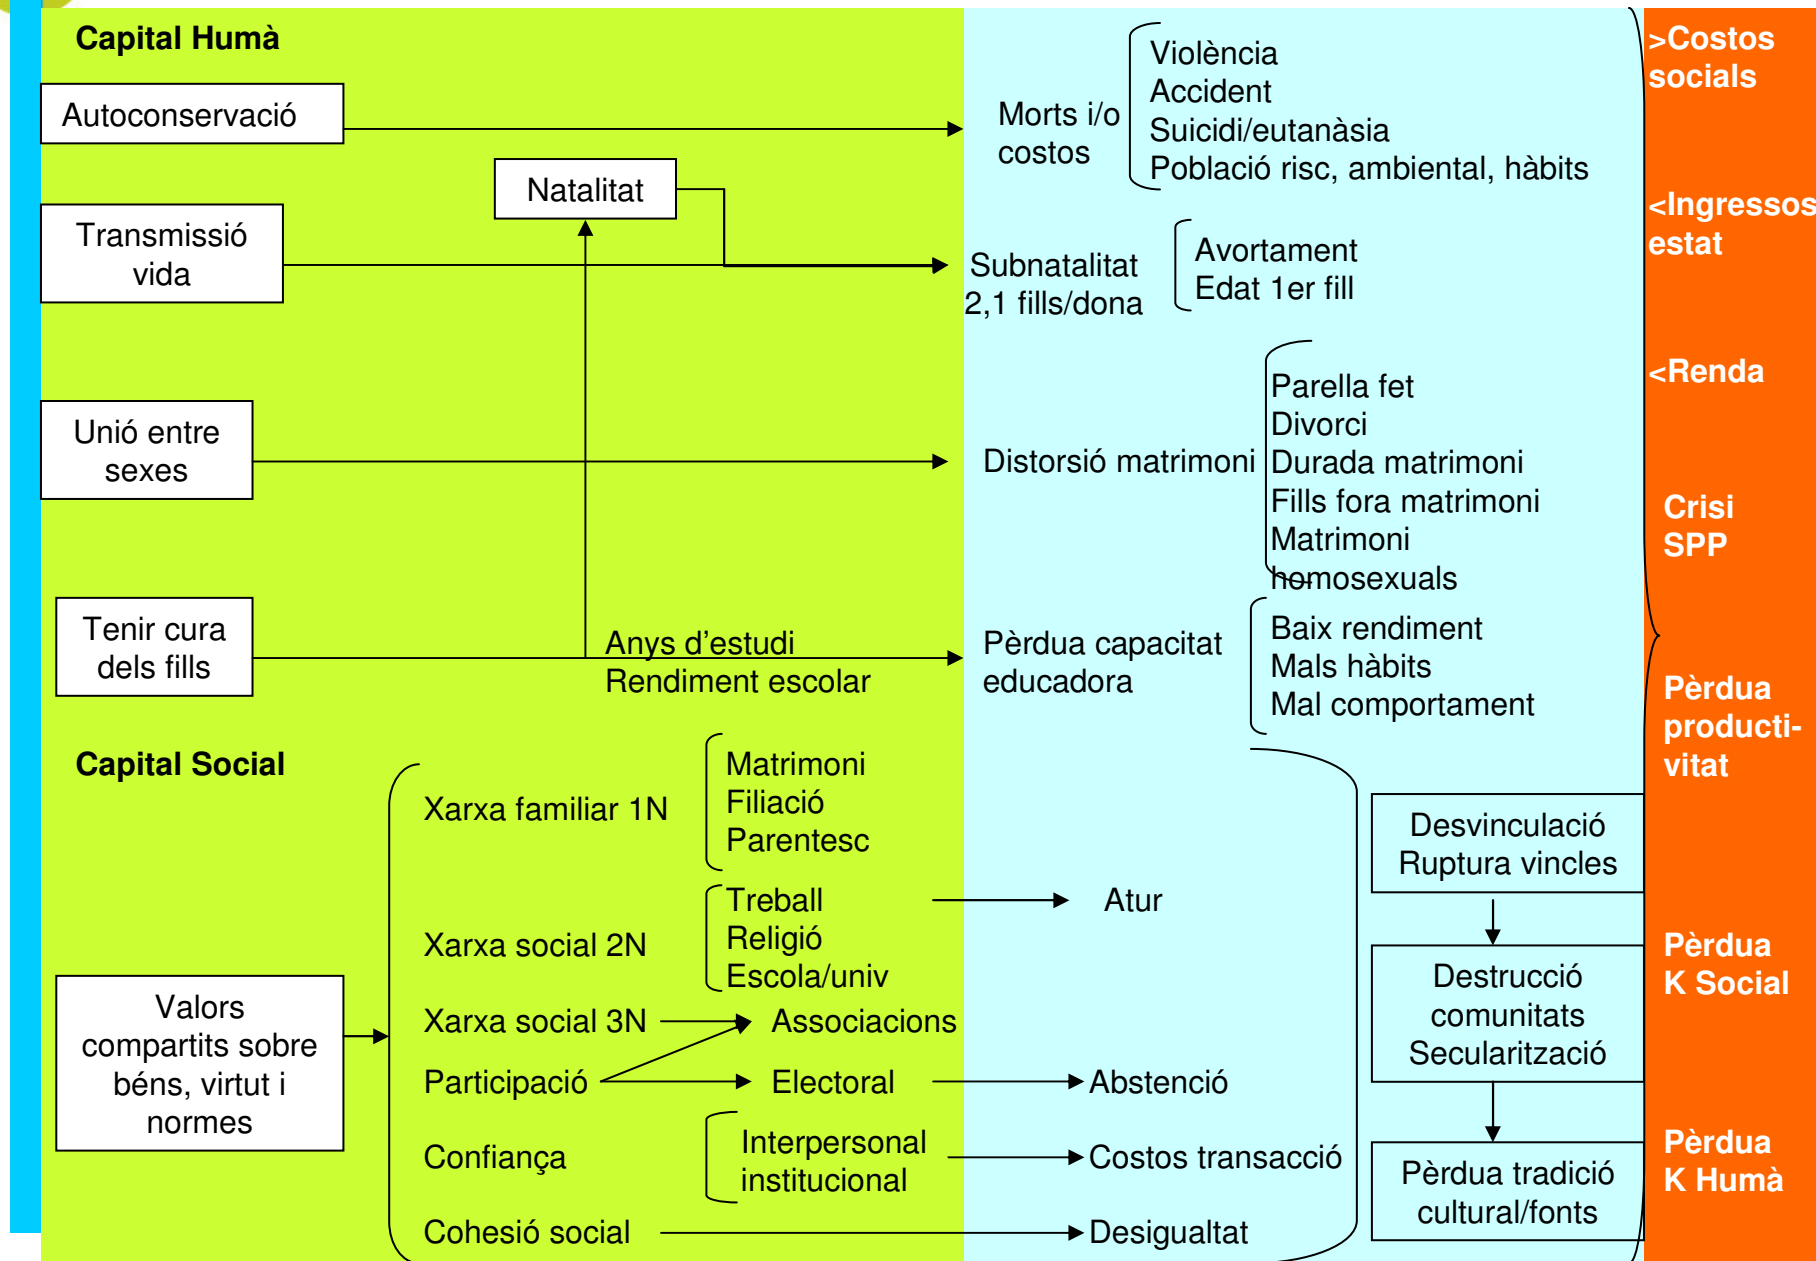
Capital Humà

Autoconservació

Natalitat

Transmissió vida

Unió entre sexes

Tenir cura dels fills

Anys d'estudi
Rendiment escolar

Morts i/o costos

Violència
Accident
Suicidi/eutanàsia
Població risc, ambiental, hàbits

Subnatalitat
2,1 fills/dona

Avortament
Edat 1er fill

Distorsió matrimoni

Parella fet
Divorci
Durada matrimoni
Fills fora matrimoni
Matrimoni homosexuals

Pèrdua capacitat educadora

Baix rendiment
Mals hàbits
Mal comportament

Capital Social

Valors compartits sobre béns, virtut i normes

Xarxa familiar 1N

Matrimoni
Filiació
Parentesc

Xarxa social 2N

Treball
Religió
Escola/univ

Atur

Xarxa social 3N

Associacions

Participació

Electoral

Abstenció

Confiança

Interpersonal
institucional

Costos transacció

Cohesió social

Desigualtat

Desvinculació
Ruptura vincles

Destrucció comunitats
Secularització

Pèrdua tradició cultural/fonts

>Costos socials

<Ingressos estat

<Renda

Crisi SPP

Pèrdua productivitat

Pèrdua K Social

Pèrdua K Humà